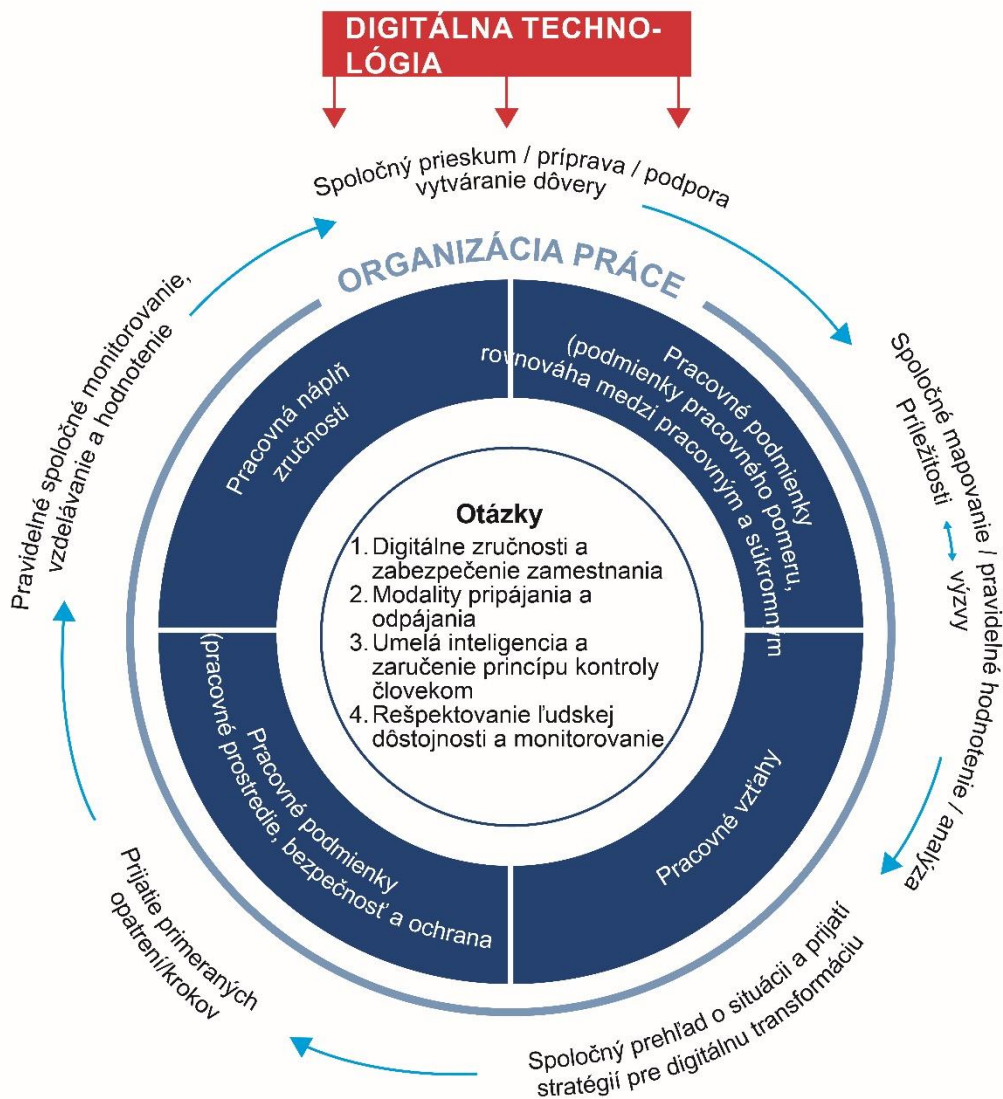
DIGITÁLNA TECHNOLÓGIA

Spoločný prieskum / príprava / podpora vytváranie dôvery

Spoločné mapovanie / pravidelné hodnotenie / analýza
Príležitosti ↔ výzvy

Spoločný prehľad o situácii a prijatí stratégií pre digitálnu transformáciu

Prijatie primeraných opatrení/krokov

Pravidelné spoločné monitorovanie, vzdelávanie a hodnotenie

ORGANIZÁCIA PRÁCE

Pracovná náplň zručnosti

Pracovné podmienky (podmienky pracovného pomeru, rovnováha medzi pracovným a súkromným

Pracovné vzťahy

Pracovné podmienky (pracovné prostredie, bezpečnosť a ochrana

Otázky
1. Digitálne zručnosti a zabezpečenie zamestnania
2. Modality pripájania a odpájania
3. Umelá inteligencia a zaručenie princípu kontroly človekom
4. Rešpektovanie ľudskej dôstojnosti a monitorovanie